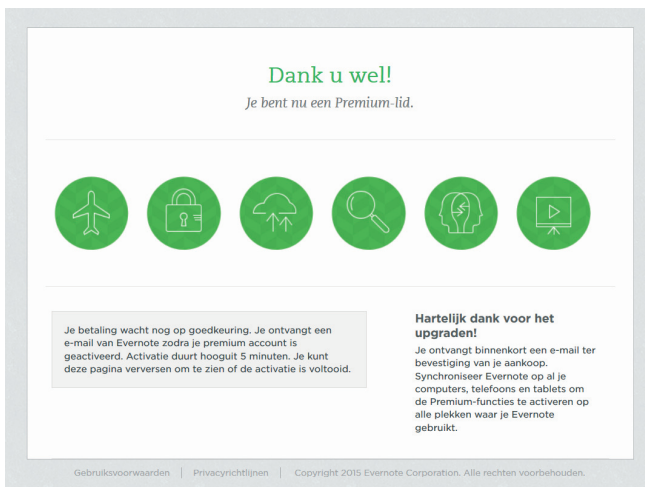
Dank u wel!

Je bent nu een Premium-lid.

Je betaling wacht nog op goedkeuring. Je ontvangt een e-mail van Evernote zodra je premium account is geactiveerd. Activatie duurt hooguit 5 minuten. Je kunt deze pagina verversen om te zien of de activatie is voltooid.

Hartelijk dank voor het upgraden!

Je ontvangt binnenkort een e-mail ter bevestiging van je aankoop. Synchroniseer Evernote op al je computers, telefoons en tablets om de Premium-functies te activeren op alle plekken waar je Evernote gebruikt.

Gebruiksvoorwaarden | Privacyrichtlijnen | Copyright 2015 Evernote Corporation. Alle rechten voorbehouden.